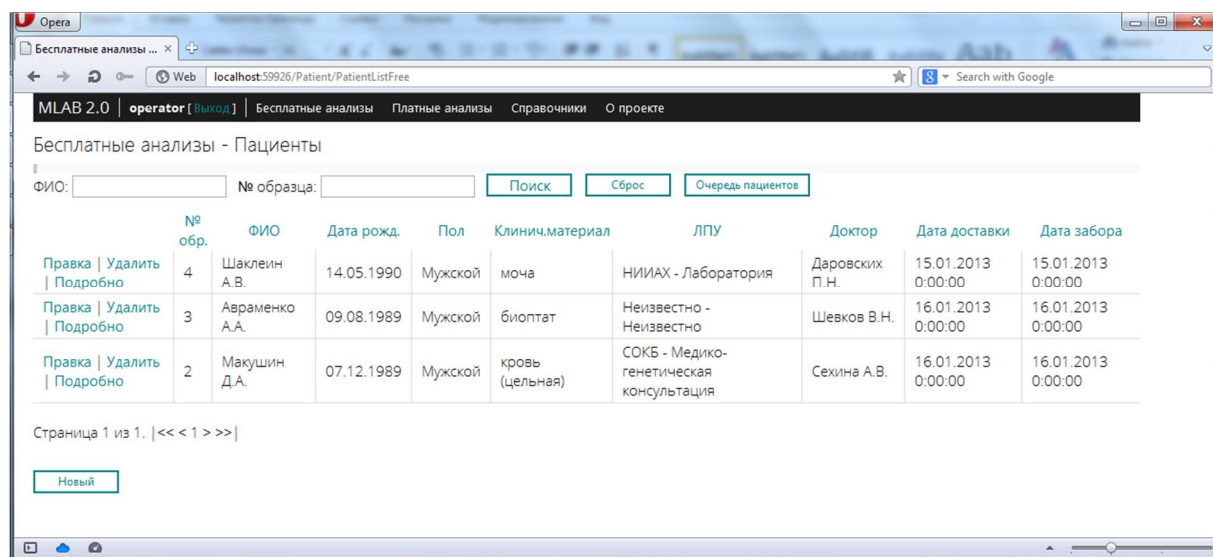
Opera

Бесплатные анализы ... ×

Web localhost:59926/Patient/PatientListFree

Search with Google

MLAB 2.0 | operator [ Выход ] | Бесплатные анализы Платные анализы Справочники О проекте

Бесплатные анализы - Пациенты

ФИО: № образца: Поиск Сброс Очередь пациентов

| | № обр. | ФИО | Дата рожд. | Пол | Клинич.материал | ЛПУ | Доктор | Дата доставки | Дата забора |
|---|---|---|---|---|---|---|---|---|---|
| Правка \| Удалить \| Подробно | 4 | Шаклеин А.В. | 14.05.1990 | Мужской | моча | НИИАХ - Лаборатория | Даровских П.Н. | 15.01.2013 0:00:00 | 15.01.2013 0:00:00 |
| Правка \| Удалить \| Подробно | 3 | Авраменко А.А. | 09.08.1989 | Мужской | биоптат | Неизвестно - Неизвестно | Шевков В.Н. | 16.01.2013 0:00:00 | 16.01.2013 0:00:00 |
| Правка \| Удалить \| Подробно | 2 | Макушин Д.А. | 07.12.1989 | Мужской | кровь (цельная) | СОКБ - Медико-генетическая консультация | Сехина А.В. | 16.01.2013 0:00:00 | 16.01.2013 0:00:00 |

Страница 1 из 1. |<< < 1 > >>|

Новый